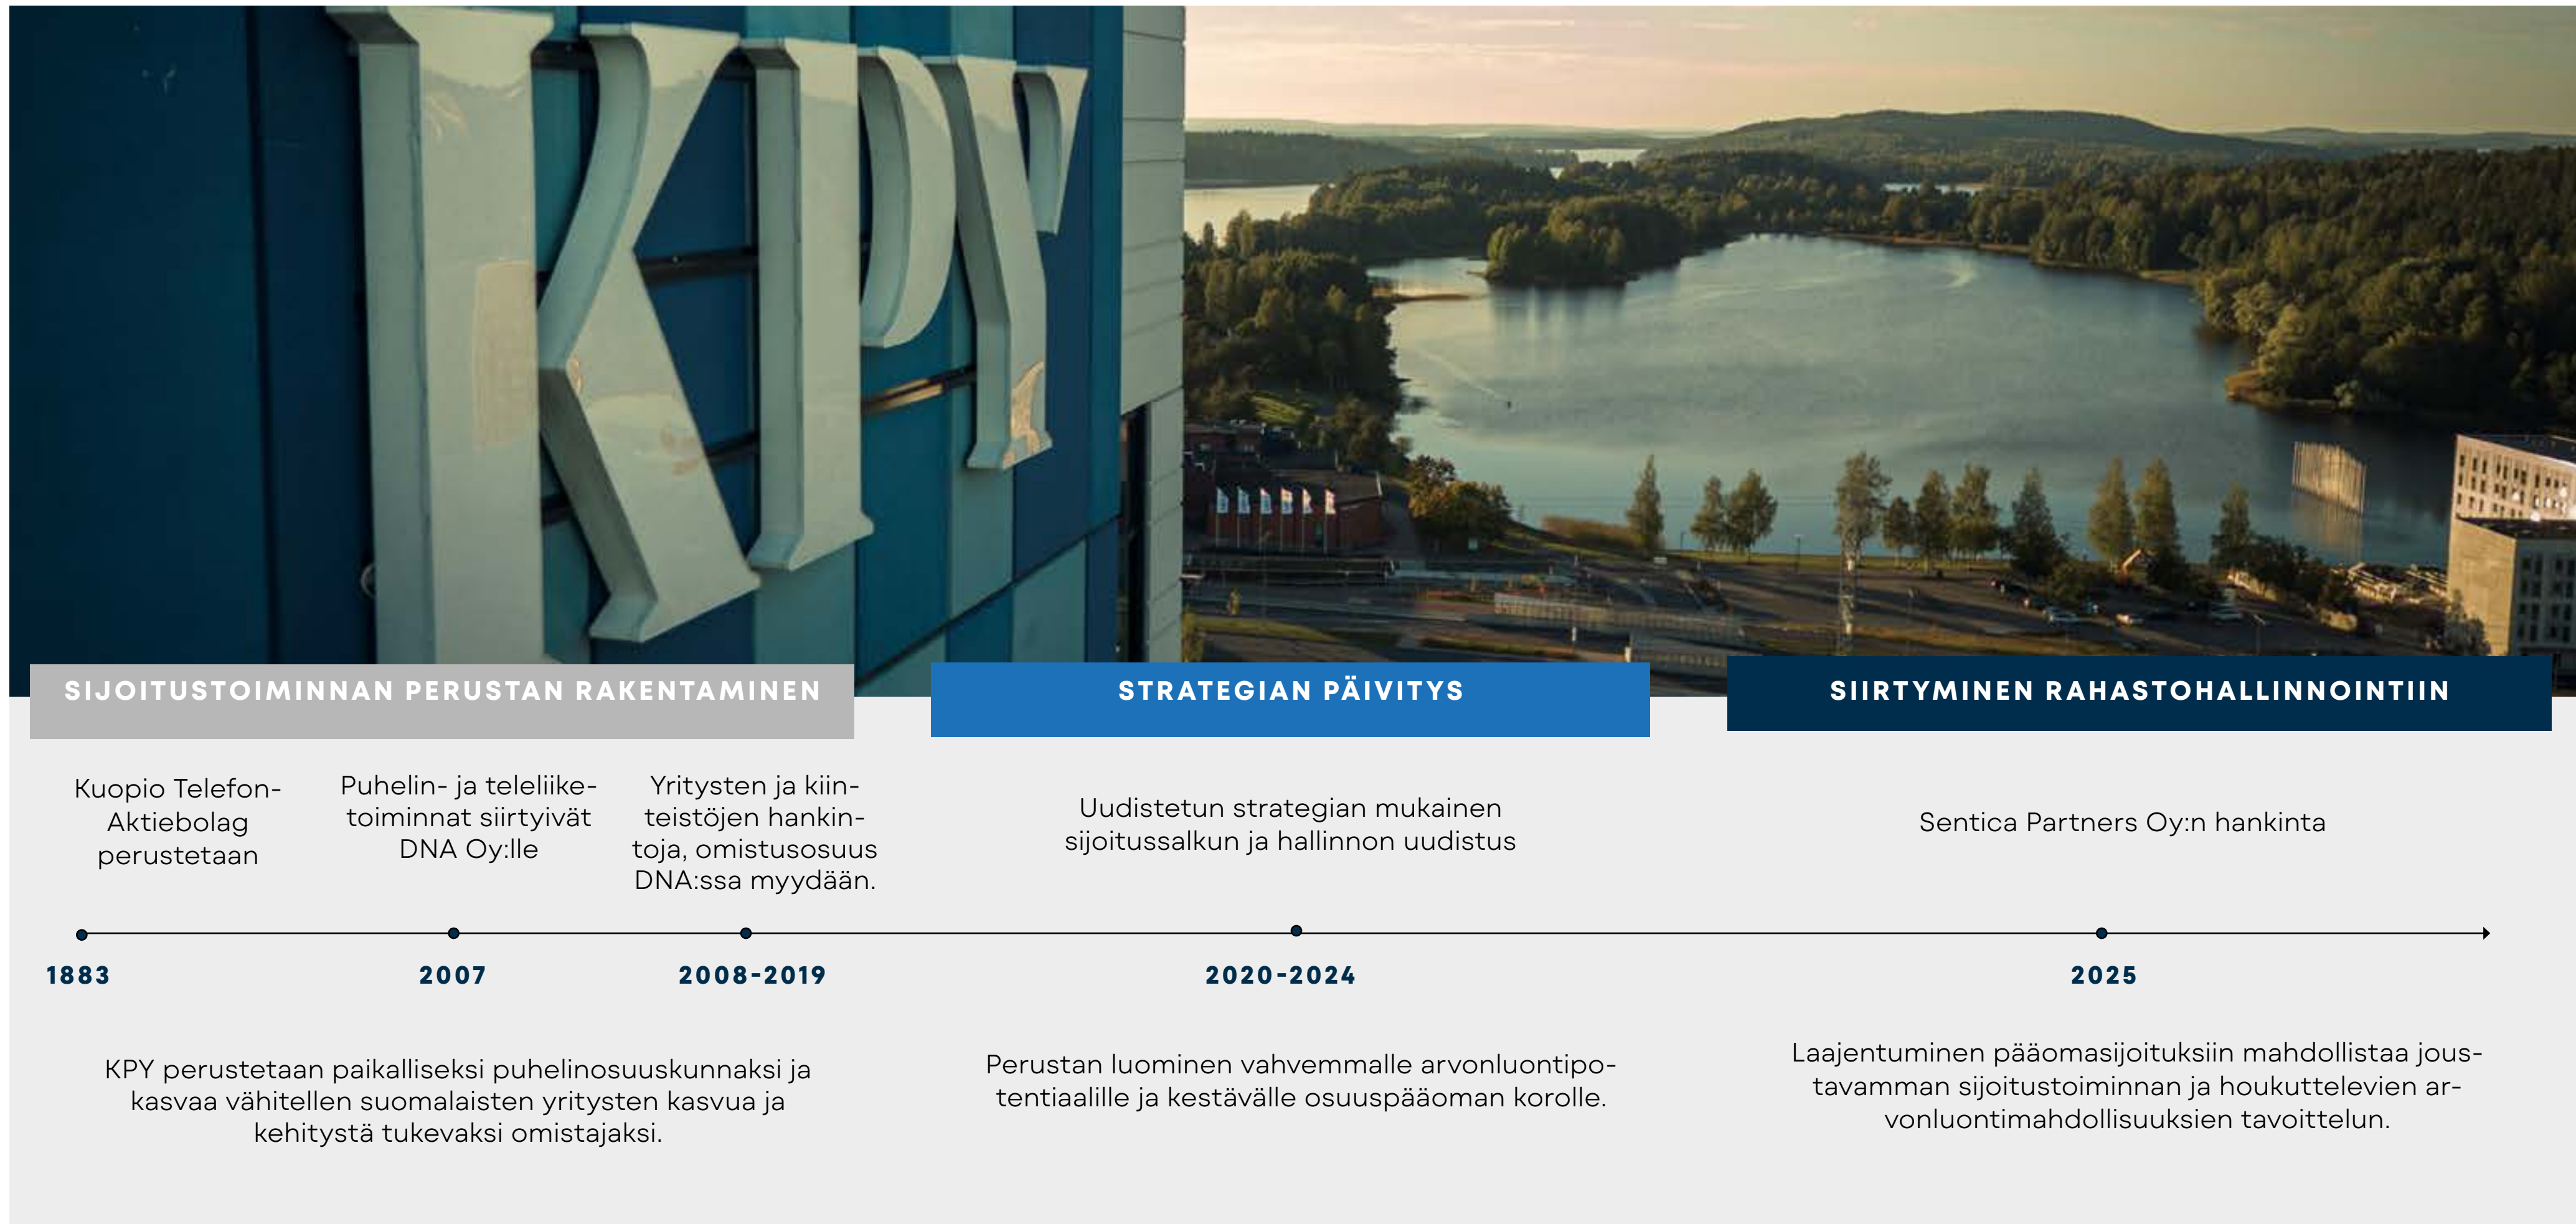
KPY

SIJOITUSTOIMINNAN PERUSTAN RAKENTAMINEN

STRATEGIAN PÄIVITYS

SIIRTYMINEN RAHASTOHALLINNOINTIIN

Kuopio Telefon-Aktiebolag perustetaan

Puhelin- ja teleliiketoiminnat siirtyivät DNA Oy:lle

Yritysten ja kiinteistöjen hankintoja, omistusosuus DNA:ssa myydään.

Uudistetun strategian mukainen sijoitussalkun ja hallinnon uudistus

Sentica Partners Oy:n hankinta

1883

2007

2008-2019

2020-2024

2025

KPY perustetaan paikalliseksi puhelinosuuskunnaksi ja kasvaa vähitellen suomalaisten yritysten kasvua ja kehitystä tukevaksi omistajaksi.

Perustan luominen vahvemmalle arvonluontipotentiaalille ja kestävälle osuuspääoman korolle.

Laajentuminen pääomasijoituksiin mahdollistaa joustavamman sijoitustoiminnan ja houkuttelevien arvonluontimahdollisuuksien tavoittelun.